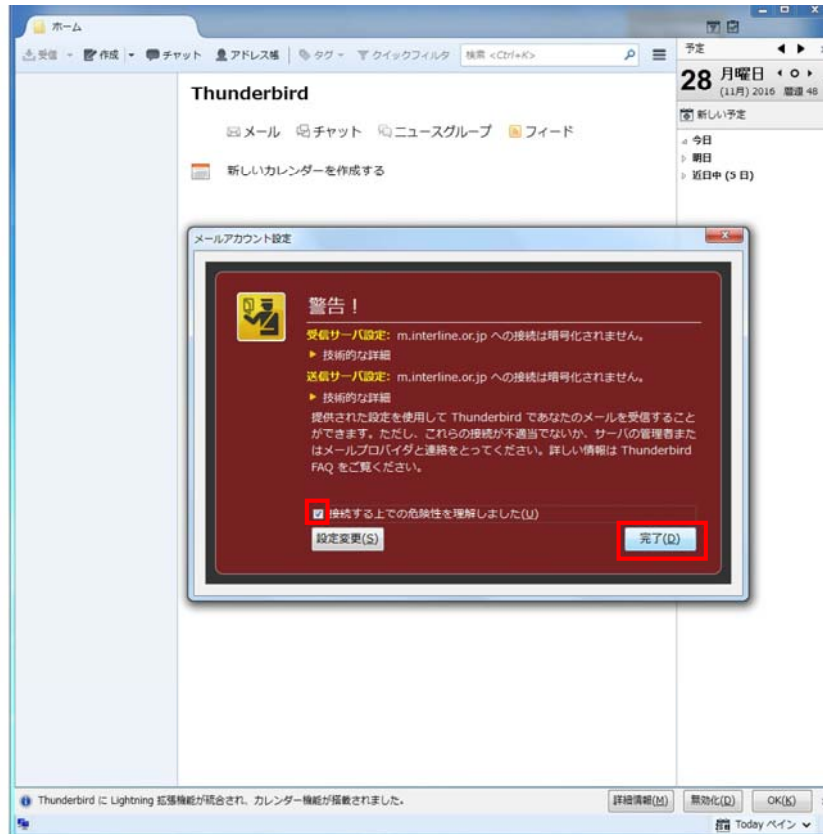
ホーム

受信 作成 チャット アドレス帳 タグ クイックフィルタ 検索 <Ctrl+K>

予定

28 月曜日 (11月) 2016 暦週 48

新しい予定

今日
明日
近日中 (5 日)

Thunderbird

メール チャット ニュースグループ フィード

新しいカレンダーを作成する

メールアカウント設定

警告！

受信サーバ設定: m.interline.or.jp への接続は暗号化されません。

技術的な詳細

送信サーバ設定: m.interline.or.jp への接続は暗号化されません。

技術的な詳細

提供された設定を使用して Thunderbird であなたのメールを受信することができます。ただし、これらの接続が不適当でないか、サーバの管理者またはメールプロバイダと連絡をとってください。詳しい情報は Thunderbird FAQ をご覧ください。

接続する上での危険性を理解しました(U)

設定変更(S)

完了(D)

Thunderbird に Lightning 拡張機能が統合され、カレンダー機能が搭載されました。

詳細情報(M) 無効化(D) OK(K)

Today ペイン